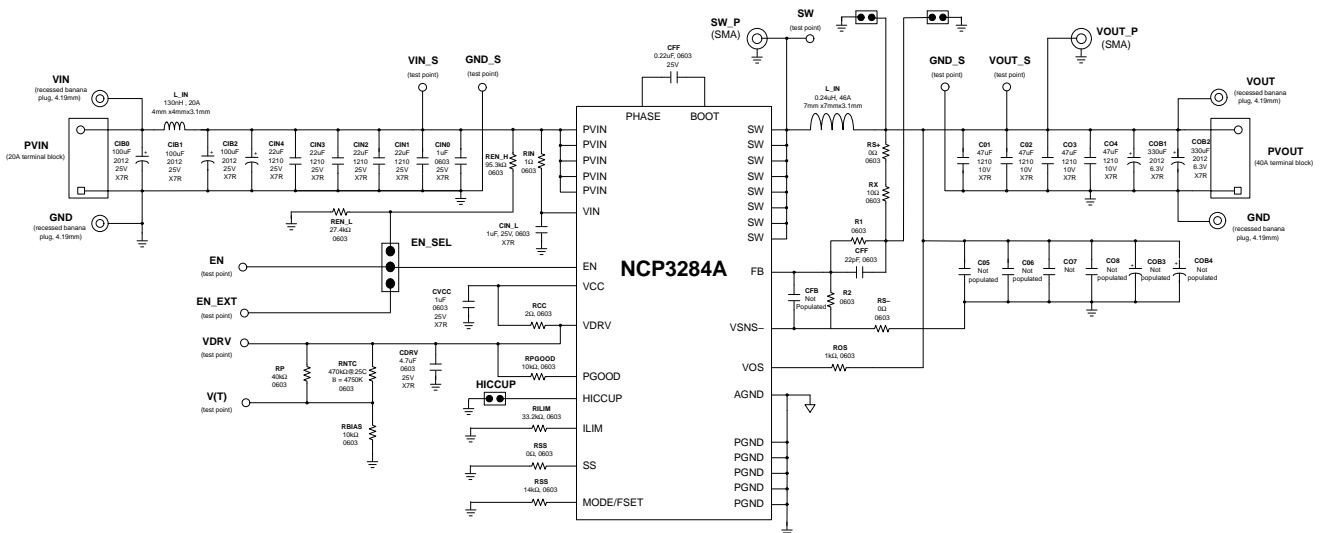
SW_P
(SMA)

SW
(test point)

VOUT_P
(SMA)

VIN
(recessed banana plug, 4.19mm)

L_IN
130nH , 20A
4mm x4mmx3.1mm

VIN_S
(test point)

GND_S
(test point)

CFF
0.22uF, 0603
25V

PHASE
BOOT

L_IN
0.24uH, 46A
7mm x7mmx3.1mm

GND_S
(test point)

VOUT_S
(test point)

VOUT
(recessed banana plug, 4.19mm)

PVIN
(20A terminal block)

CIB0
100uF
2012
25V
X7R

CIB1
100uF
2012
25V
X7R

CIB2
100uF
2012
25V
X7R

CIN4
22uF
1210
25V
X7R

CIN3
22uF
1210
25V
X7R

CIN2
22uF
1210
25V
X7R

CIN1
22uF
1210
25V
X7R

CIN0
1uF
0603
25V
X7R

REN_H
95.3kΩ
0603

RIN
1Ω
0603

PVIN
PVIN
PVIN
PVIN
PVIN

SW
SW
SW
SW
SW
SW
SW
SW

RS+
0Ω
0603

RX
10Ω
0603

C01
47uF
1210
10V
X7R

C02
47uF
1210
10V
X7R

CO3
47uF
1210
10V
X7R

CO4
47uF
1210
10V
X7R

COB1
330uF
2012
6.3V
X7R

COB2
330uF
2012
6.3V
X7R

PVOUT
(40A terminal block)

GND
(recessed banana plug, 4.19mm)

GND
(recessed banana plug, 4.19mm)

REN_L
27.4kΩ
0603

CIN_L
1uF, 25V, 0603
X7R

VIN

R1
0603

CFF
22pF, 0603

EN_SEL

EN
(test point)

EN

NCP3284A

FB

C05
Not populated

C06
Not populated

CO7
Not

CO8
Not populated

COB3
Not populated

COB4
Not populated

EN_EXT
(test point)

VCC

CVCC
1uF
0603
25V
X7R

RCC
2Ω, 0603

CFB
Not Populated

R2
0603

RS–
0Ω
0603

VDRV

VDRV

VSNS–

RPGOOD
10kΩ, 0603

RP
40kΩ
0603

RNTC
470kΩ@25C
B = 4750K
0603

CDRV
4.7uF
0603
25V
X7R

PGOOD

VOS

ROS
1kΩ, 0603

V(T)
(test point)

HICCUP

HICCUP

AGND

RILIM
33.2kΩ, 0603

ILIM

RBIAS
10kΩ
0603

RSS
0Ω, 0603

SS

RSS
14kΩ, 0603

MODE/FSET

PGND
PGND
PGND
PGND
PGND